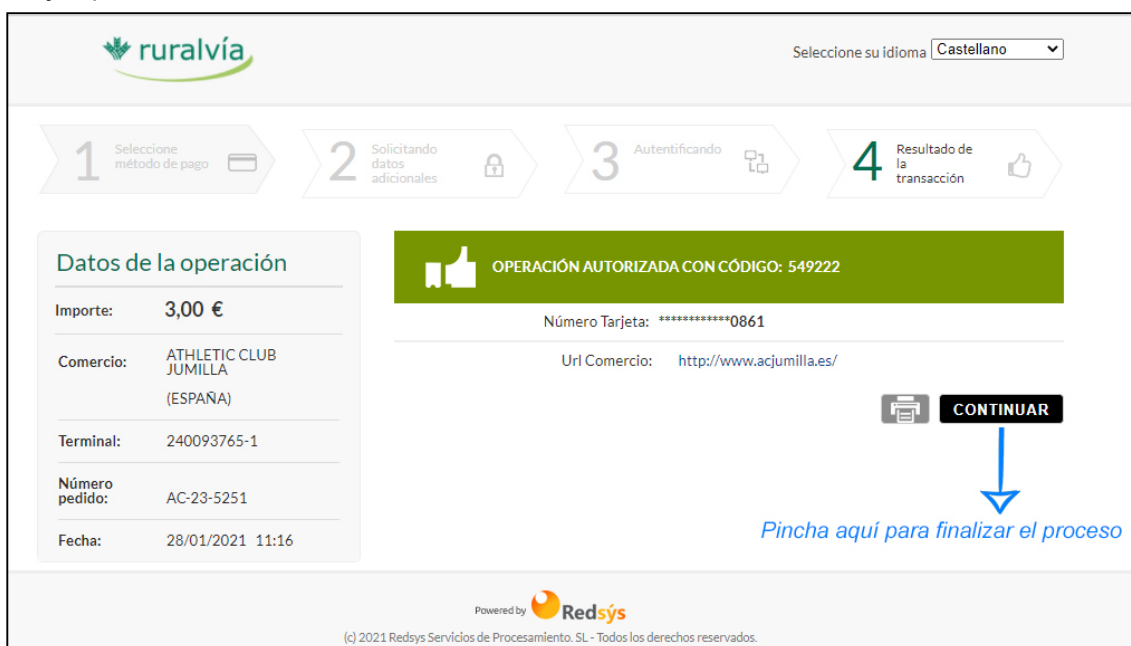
ruralvía

Seleccione su idioma Castellano

1 Seleccione método de pago

2 Solicitando datos adicionales

3 Autentificando

4 Resultado de la transacción

Datos de la operación

| Importe: | 3,00 € |
|---|---|
| Comercio: | ATHLETIC CLUB JUMILLA (ESPAÑA) |
| Terminal: | 240093765-1 |
| Número pedido: | AC-23-5251 |
| Fecha: | 28/01/2021 11:16 |

OPERACIÓN AUTORIZADA CON CÓDIGO: 549222

Número Tarjeta: ************0861

Url Comercio: http://www.acjumilla.es/

CONTINUAR

Pincha aquí para finalizar el proceso

Powered by Redsýs

(c) 2021 Redsys Servicios de Procesamiento. SL - Todos los derechos reservados.